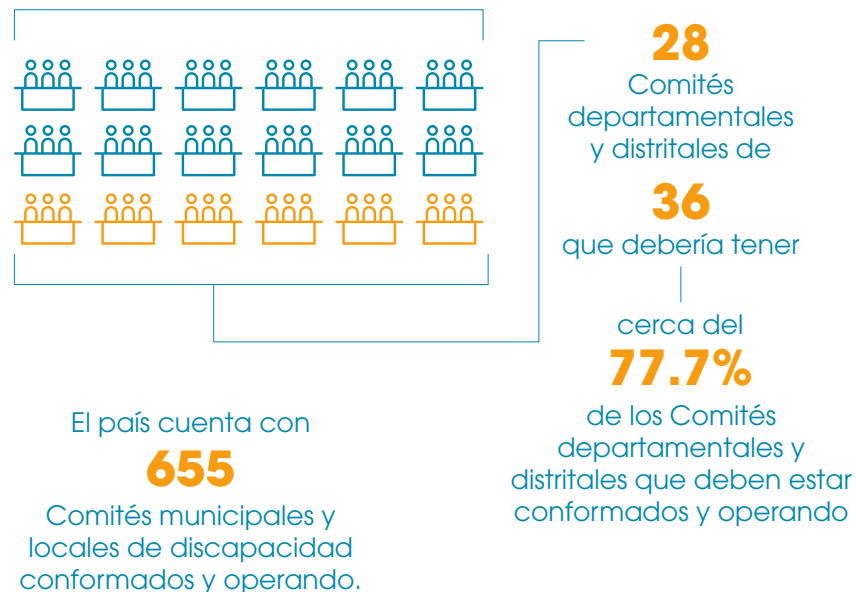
28

Comités departamentales y distritales de

36

que debería tener

cerca del

77.7%

de los Comités departamentales y distritales que deben estar conformados y operando

El país cuenta con

655

Comités municipales y locales de discapacidad conformados y operando.